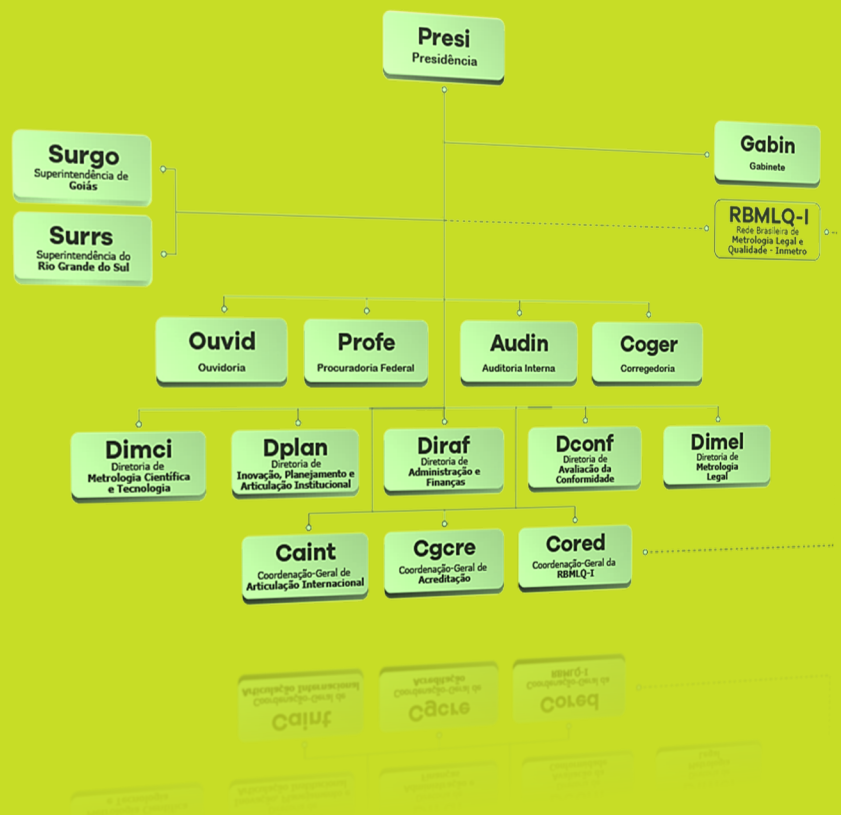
Presi
Presidência

Surgo
Superintendência de Goiás

Surrs
Superintendência do Rio Grande do Sul

Gabin
Gabinete

RBMLQ-I
Rede Brasileira de Metrologia Legal e Qualidade - Inmetro

Ouvid
Ouvidoria

Profe
Procuradoria Federal

Audin
Auditoria Interna

Coger
Corregedoria

Dimci
Diretoria de Metrologia Científica e Tecnologia

Dplan
Diretoria de Inovação, Planejamento e Articulação Institucional

Diraf
Diretoria de Administração e Finanças

Dconf
Diretoria de Avaliação da Conformidade

Dimel
Diretoria de Metrologia Legal

Caint
Coordenação-Geral de Articulação Internacional

Cgcre
Coordenação-Geral de Acreditação

Cored
Coordenação-Geral da RBMLQ-I